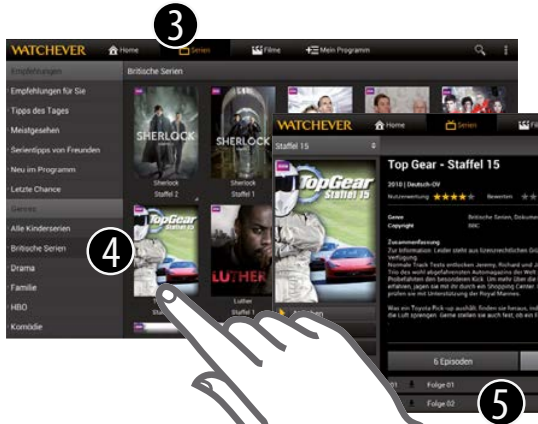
3

WATCHEVER Home Serien Filme Mein Programm

Empfehlungen
Empfehlungen für Sie
Tipps des Tages
Meistgesehen
Serientipps von Freunden
Neu im Programm
Letzte Chance
Genres
Alle Kinderserien
Britische Serien
Drama
Familie
HBO
Komödie

Britische Serien

SHERLOCK
Sherlock
Staffel 2

SHERLOCK
Sherlock
Staffel 1

TopGear Staffel 15

LUTHER
Luther
Staffel 1

4

WATCHEVER Home Serien Fi

Staffel 15

TopGear Staffel 15

Top Gear - Staffel 15

2010 | Deutsch-OV
Nutzerwertung ★★★★ Bewerten

Genre Britische Serien, Dokum
Copyright BBC

Zusammenfassung
Zur Information: Leider steht uns lizenzrechtlich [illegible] Verfügung.
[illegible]

6 Episoden

Folge 01
Folge 02

5